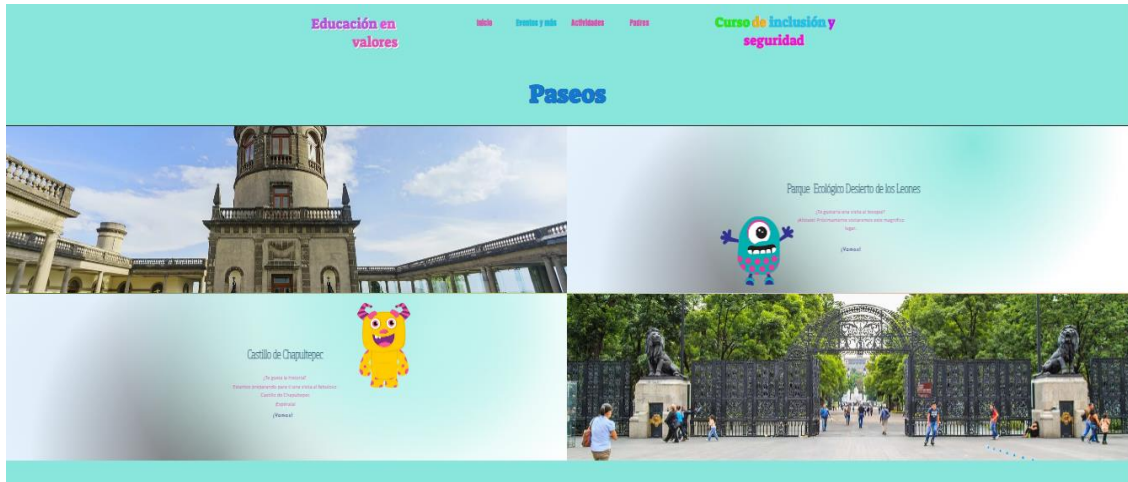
Educación en valores

Inicio Eventos y más Actividades Padres

Curso de inclusión y seguridad

Paseos

Parque Ecológico Desierto de los Leones

¿Te gustaría una visita al bosque?
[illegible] conozcamos este magnífico lugar.

¡Vamos!

Castillo de Chapultepec

¿Te gusta la historia?
Estamos preparando para ti una visita al fabuloso Castillo de Chapultepec
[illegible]

¡Vamos!